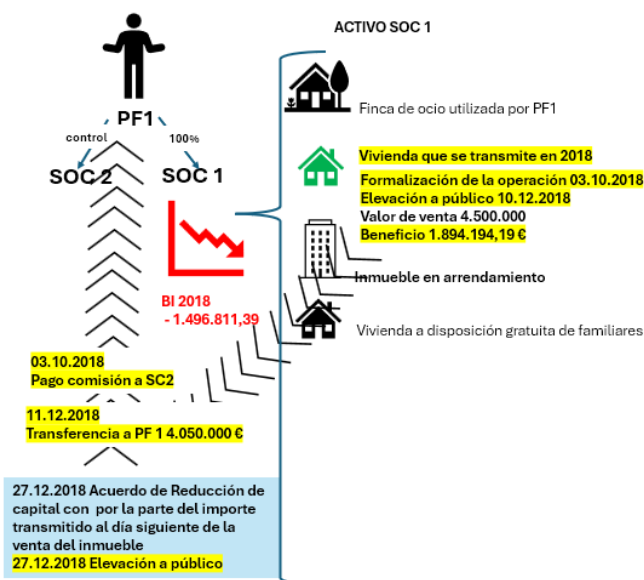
PF1

control

100%

SOC 2

SOC 1

ACTIVO SOC 1

Finca de ocio utilizada por PF1

Vivienda que se transmite en 2018

Formalización de la operación 03.10.2018

Elevación a público 10.12.2018

Valor de venta 4.500.000

Beneficio 1.894.194,19 €

Inmueble en arrendamiento

Vivienda a disposición gratuita de familiares

BI 2018
- 1.496.811,39

03.10.2018
Pago comisión a SC2

11.12.2018
Transferencia a PF 1 4.050.000 €

27.12.2018 Acuerdo de Reducción de capital con por la parte del importe transmitido al día siguiente de la venta del inmueble
27.12.2018 Elevación a público